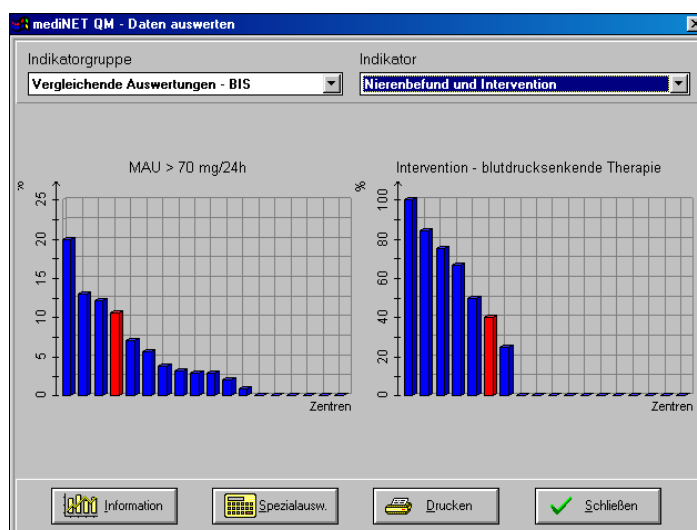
mediNET QM - Daten auswerten

Indikatorgruppe
Vergleichende Auswertungen - BIS

Indikator
Nierenbefund und Intervention

MAU > 70 mg/24h

%
25
20
15
10
5
0
Zentren

Intervention - blutdrucksenkende Therapie

%
100
80
60
40
20
0
Zentren

Information
Spezialausw.
Drucken
Schließen